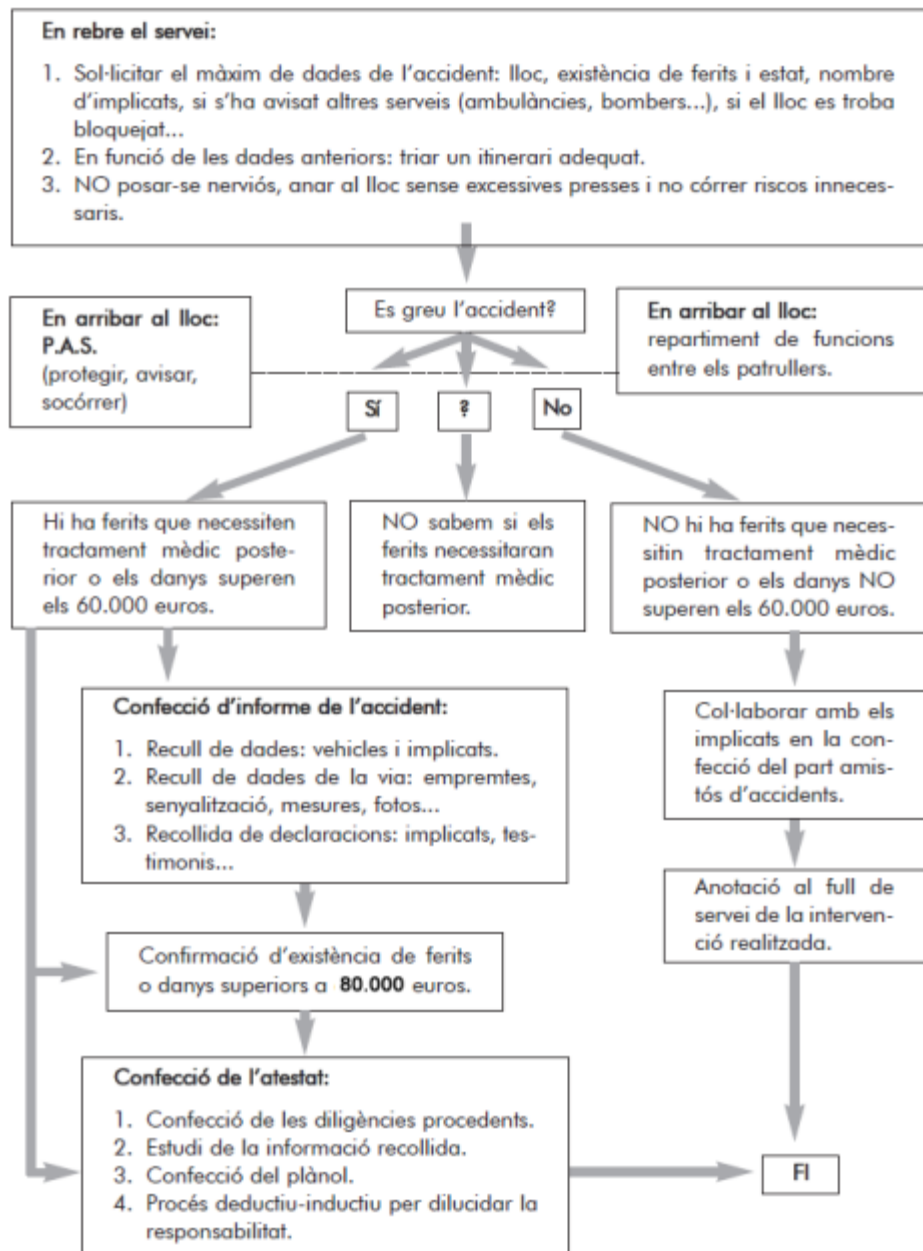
**En rebre el servei:**

1. Sol·licitar el màxim de dades de l'accident: lloc, existència de ferits i estat, nombre d'implicats, si s'ha avisat altres serveis (ambulàncies, bombers...), si el lloc es troba bloquejat...
2. En funció de les dades anteriors: triar un itinerari adequat.
3. NO posar-se nerviós, anar al lloc sense excessives presses i no córrer riscos innecessaris.

**En arribar al lloc: P.A.S.** (protegir, avisar, socórrer)

Es greu l'accident?

**En arribar al lloc:** repartiment de funcions entre els patrullers.

Sí

?

No

Hi ha ferits que necessiten tractament mèdic posterior o els danys superen els 60.000 euros.

NO sabem si els ferits necessitaran tractament mèdic posterior.

NO hi ha ferits que necessitin tractament mèdic posterior o els danys NO superen els 60.000 euros.

**Confecció d'informe de l'accident:**

1. Recull de dades: vehicles i implicats.
2. Recull de dades de la via: empremtes, senyalització, mesures, fotos...
3. Recollida de declaracions: implicats, testimonis...

Col·laborar amb els implicats en la confecció del part amistós d'accidents.

Anotació al full de servei de la intervenció realitzada.

Confirmació d'existència de ferits o danys superiors a **80.000** euros.

**Confecció de l'atestat:**

1. Confecció de les diligències procedents.
2. Estudi de la informació recollida.
3. Confecció del plànol.
4. Procés deductiu-inductiu per dilucidar la responsabilitat.

FI